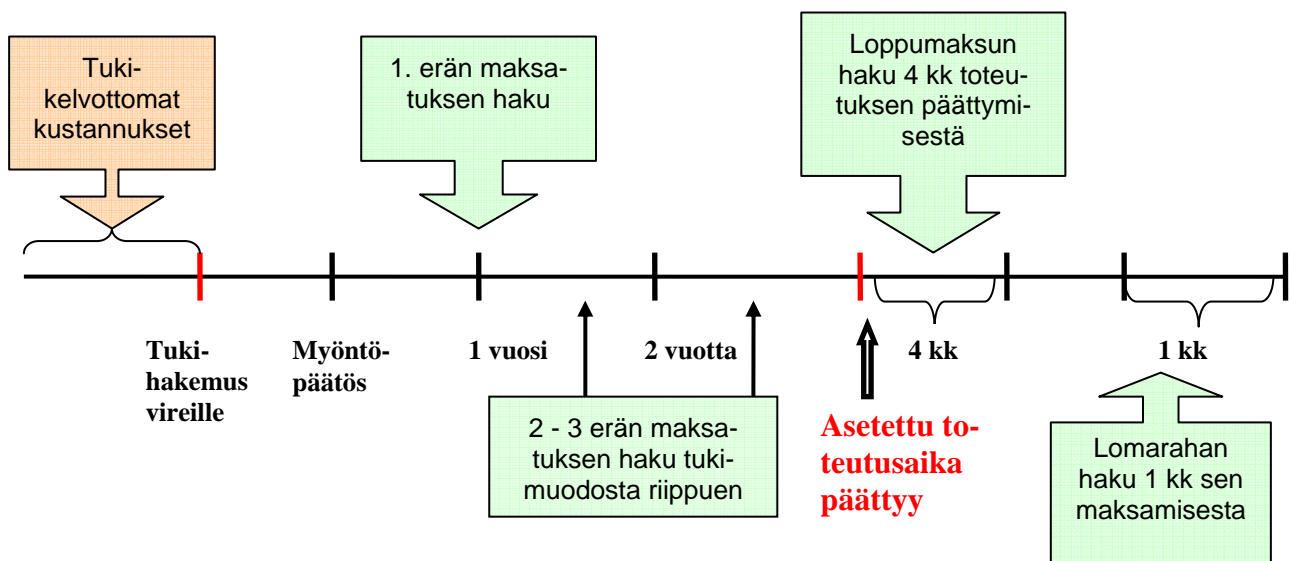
Tukikelvottomat kustannukset

1. erän maksatuksen haku

Loppumaksun haku 4 kk toteutuksen päättymisestä

Tukihakemus vireille

Myöntöpäätös

1 vuosi

2 vuotta

4 kk

1 kk

2 - 3 erän maksatuksen haku tukimuodosta riippuen

Asetettu toteutusaika päättyy

Lomarahan haku 1 kk sen maksamisesta